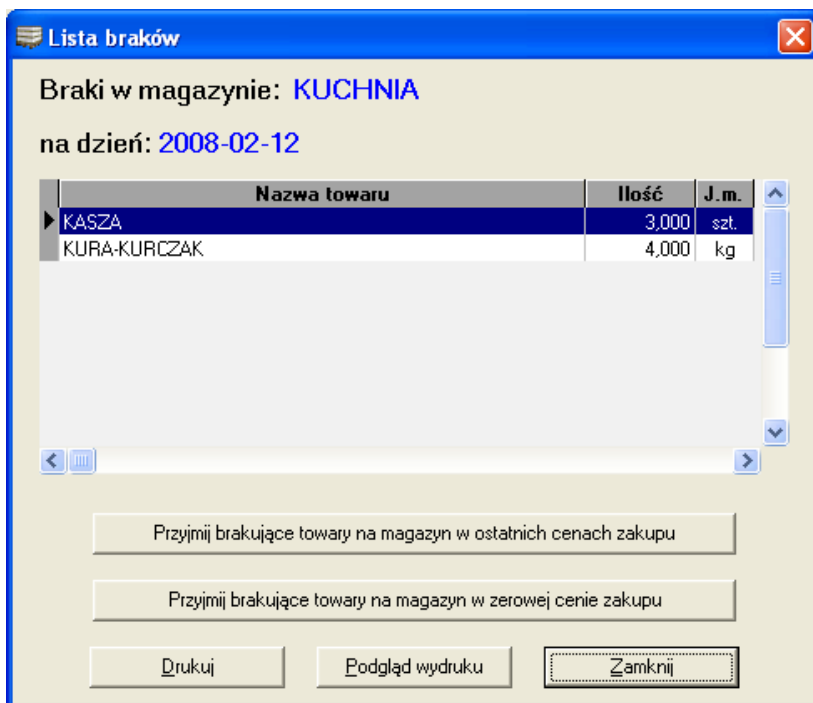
Lista braków

Braki w magazynie: KUCHNIA

na dzień: 2008-02-12

| Nazwa towaru | Ilość | J.m. |
|---|---|---|
| KASZA | 3,000 | szt. |
| KURA-KURCZAK | 4,000 | kg |

Przyjmij brakujące towary na magazyn w ostatnich cenach zakupu

Przyjmij brakujące towary na magazyn w zerowej cenie zakupu

Drukuj

Podgląd wydruku

Zamknij